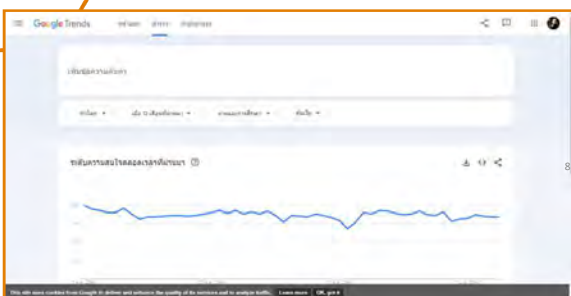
Google Trends หน้าแรก สำรวจ กำลังมาแรง

เพิ่มข้อความค้นหา

ทั่วโลก ▾ เมื่อ 12 เดือนที่ผ่านมา ▾ หมวดหมู่ทั้งหมด ▾ ค้นเว็บ ▾

ระดับความสนใจตลอดช่วงเวลาที่ผ่านมา ⓘ

100

75

8

This site uses cookies from Google to deliver and enhance the quality of its services and to analyze traffic. Learn more OK, got it